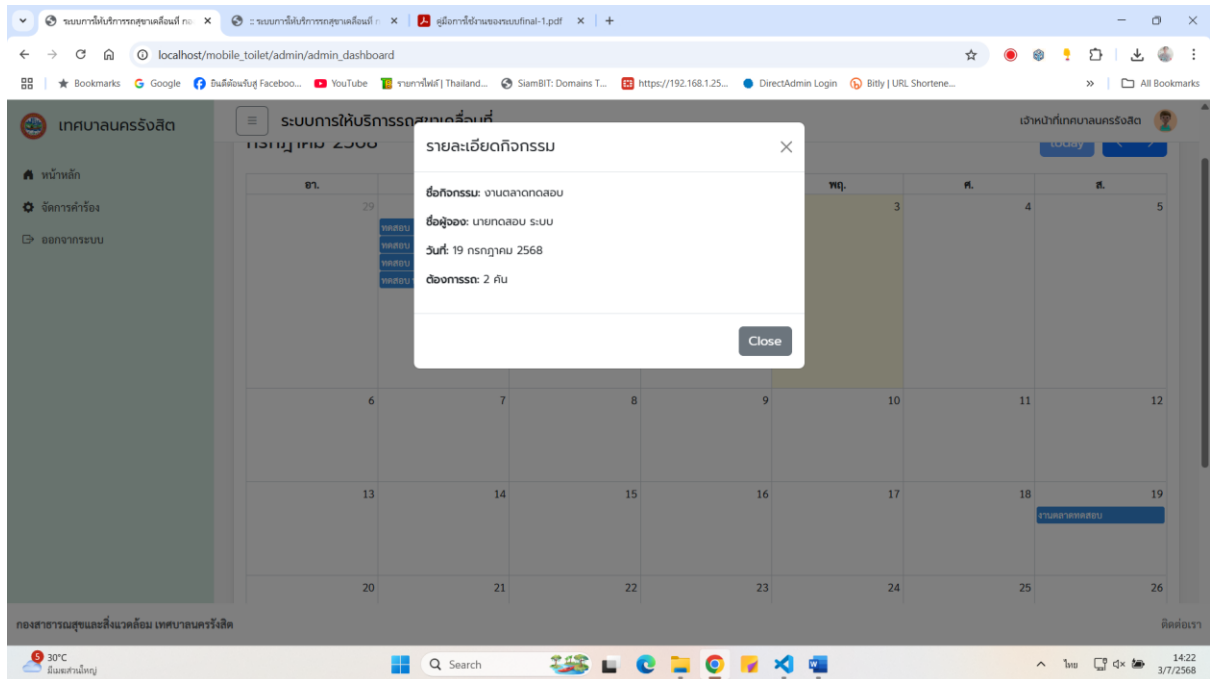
ระบบการให้บริการรถสุขาเคลื่อนที่ ก ×
:: ระบบการให้บริการรถสุขาเคลื่อนที่ ×
คู่มือการใช้งานของระบบfinal-1.pdf ×
+

localhost/mobile_toilet/admin/admin_dashboard

Bookmarks Google ยินดีต้อนรับสู่ Faceboo... YouTube รายการไฟล์ | Thailand... SiamBIT: Domains T... https://192.168.1.25... DirectAdmin Login Bitly | URL Shortene... All Bookmarks

เทศบาลนครรังสิต
ระบบการให้บริการรถสุขาเคลื่อนที่
เจ้าหน้าที่เทศบาลนครรังสิต

หน้าหลัก
จัดการคำร้อง
ออกจากระบบ

กรกฎาคม 2568
today

| อา. | จ. | อ. | พ. | พฤ. | ศ. | ส. |
|---|---|---|---|---|---|---|
| 29 | ทดสอบ ทดสอบ ทดสอบ ทดสอบ | | | 3 | 4 | 5 |
| 6 | 7 | 8 | 9 | 10 | 11 | 12 |
| 13 | 14 | 15 | 16 | 17 | 18 | 19 งานตลาดทดสอบ |
| 20 | 21 | 22 | 23 | 24 | 25 | 26 |

รายละเอียดกิจกรรม
ชื่อกิจกรรม: งานตลาดทดสอบ
ชื่อผู้จอง: นายทดสอบ ระบบ
วันที่: 19 กรกฎาคม 2568
ต้องการรถ: 2 คัน
Close

กองสาธารณสุขและสิ่งแวดล้อม เทศบาลนครรังสิต
ติดต่อเรา

30°C
มีเมฆส่วนใหญ่
Search
ไทย
14:22
3/7/2568